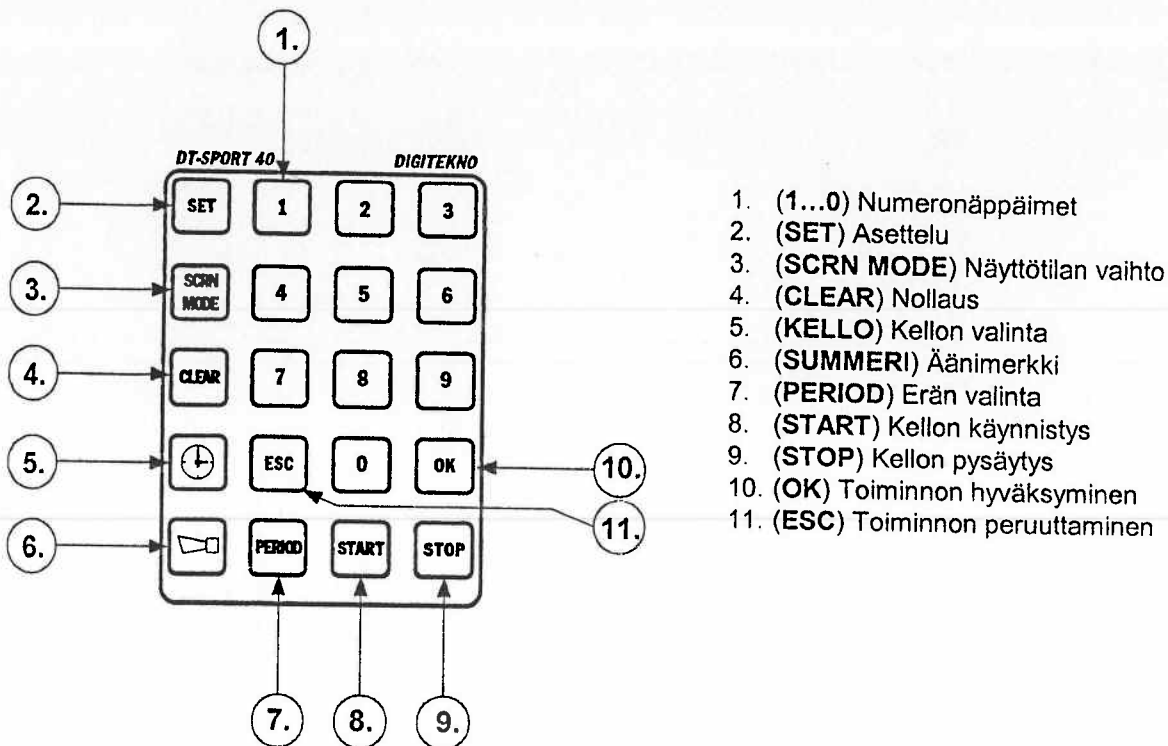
1.

DT-SPORT 40 DIGITEKNO

2. SET 1 2 3

3. SCRN MODE 4 5 6

4. CLEAR 7 8 9

5. ESC 0 OK 10.

11.

6. PERIOD START STOP

7. 8. 9.

1. (1...0) Numeronäppäimet
2. (SET) Asettelu
3. (SCRN MODE) Näyttötilan vaihto
4. (CLEAR) Nollaus
5. (KELLO) Kellon valinta
6. (SUMMERI) Äänimerkki
7. (PERIOD) Erän valinta
8. (START) Kellon käynnistys
9. (STOP) Kellon pysäytys
10. (OK) Toiminnon hyväksyminen
11. (ESC) Toiminnon peruuttaminen